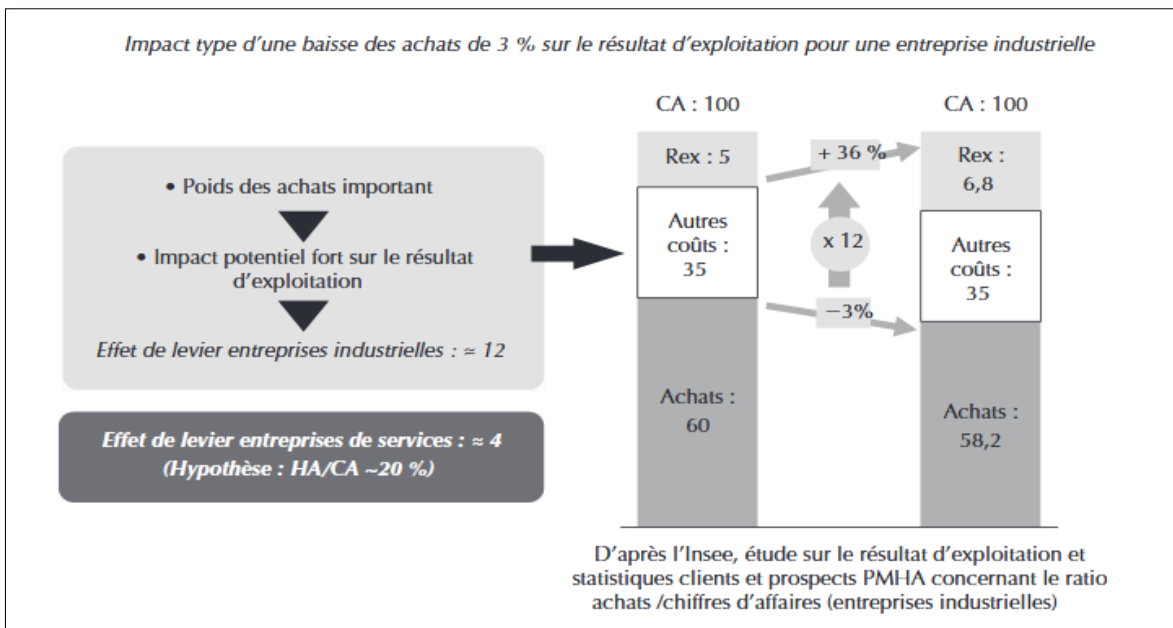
Impact type d'une baisse des achats de 3 % sur le résultat d'exploitation pour une entreprise industrielle

• Poids des achats important

• Impact potentiel fort sur le résultat d'exploitation

Effet de levier entreprises industrielles : ≃ 12

Effet de levier entreprises de services : ≃ 4
(Hypothèse : HA/CA ~20 %)

CA : 100

Rex : 5

Autres coûts : 35

Achats : 60

+ 36 %

x 12

−3%

CA : 100

Rex : 6,8

Autres coûts : 35

Achats : 58,2

D'après l'Insee, étude sur le résultat d'exploitation et statistiques clients et prospects PMHA concernant le ratio achats /chiffres d'affaires (entreprises industrielles)